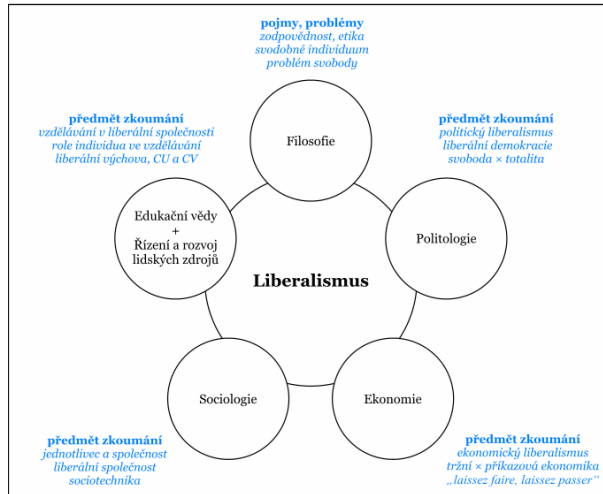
pojmy, problémy
zodpovědnost, etika
svodobné individuum
problém svobody

předmět zkoumání
vzdělávání v liberální společnosti
role individua ve vzdělávání
liberální výchova, CU a CV

Filosofie

předmět zkoumání
politický liberalismus
liberální demokracie
svoboda × totalita

Edukační vědy
+
Řízení a rozvoj lidských zdrojů

Politologie

Liberalismus

Sociologie

Ekonomie

předmět zkoumání
jednotlivec a společnost
liberální společnost
sociotechnika

předmět zkoumání
ekonomický liberalismus
tržní × příkazová ekonomika
„laissez faire, laissez passer"